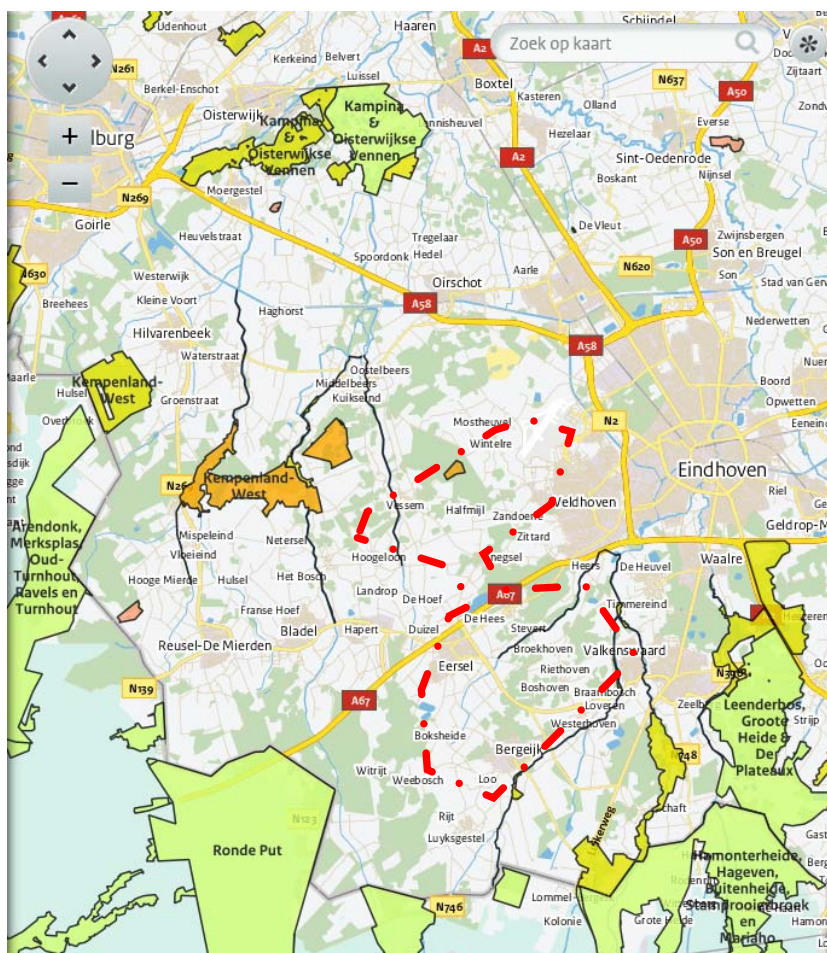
Zoek op kaart

Udenhout
Haaren
Schijndel
N261
Kerkeind
Belvert
Luissel
A2
Boxtel
Berkel-Enschot
Oisterwijk
Kampina & Oisterwijkse Vennen
Kampina & Oisterwijkse Vennen
Kasteren
Olland
N637
Zijtaart
A50
lburg
Hezelaar
Everse
A2
Sint-Oedenrode
Moergestel
Boskant
Nijnsel
N269
Goirle
Heuvelstraat
Tregelaar
De Vleut
Hedel
Zwijnsbergen
A50
Son en Breugel
Spoordonk
A630
Westerwijk
Oirschot
Aarle
N620
Son
Breehees
Kleine Voort
Stad van Gerwen
A58
Haghorst
Hilvarenbeek
Nederwetten
A58
Waterstraat
Oostelbeers
Middelbeers
Nuen
Kuikseind
Boord
Kempenland-West
Hulsel
Groenstraat
Opwetten
Mostheuvel
N2
Overbrook
Eeneind
Wintelre
Eindhoven
N2
Kempenland-West
Vessem
Halfmijl
Veldhoven
Riel
Zandoerle
Zittard
Geldrop-M
Arendonk, Merksplas, Oud-Turnhout, Ravels en Turnhout
Mispeleind
Netersel
Hoogeloon
Meerveldhoven
Waalre
Vloeieind
Heers
De Heuvel
Hooge Mierde
Hulsel
Het Bosch
Landrop
De Hoef
A67
Tiemereind
Franse Hoef
De Hees
Bladel
Hapert
Duizel
Steven
Reusel-De Mierden
Broekhoven
Valkenswaard
Eersel
Riethoven
Boshoven
N139
Braambosch
Loveren
A67
Westerhoven
Leenderbos, Groote Heide & De Plateaux
Boksheide
Bergeijk
Wittrijt
Weebosch
Loo
Rijt
Ronde Put
Luyksgestel
N123
Hamonterheide, Hageven, Buitenheide, Stamprooierbroek en Mariahof
N746
Lommel
Kolonie
Grote Heide
Zeelberg
Strijp
Schaft